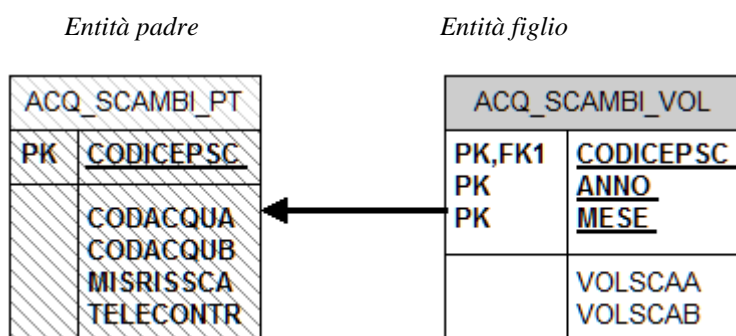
Entità padre

Entità figlio

| ACQ_SCAMBI_PT | |
|---|---|
| PK | CODICEPSC |
| | CODACQUA<br>CODACQUB<br>MISRISSCA<br>TELECONTR |

| ACQ_SCAMBI_VOL | |
|---|---|
| PK,FK1<br>PK<br>PK | CODICEPSC<br>ANNO<br>MESE |
| | VOLSCAA<br>VOLSCAB |